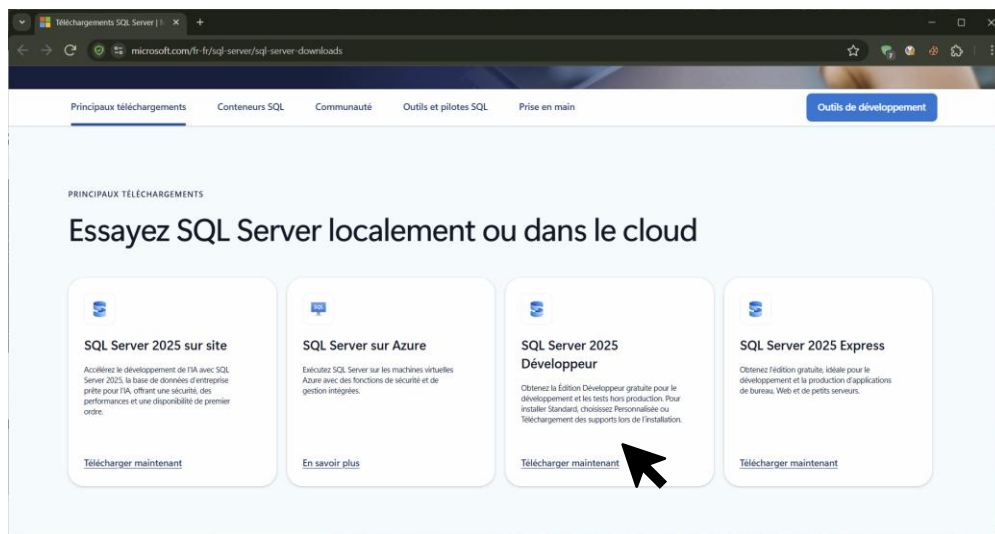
Téléchargements SQL Server | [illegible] ×
+
microsoft.com/fr-fr/sql-server/sql-server-downloads

Principaux téléchargements
Conteneurs SQL
Communauté
Outils et pilotes SQL
Prise en main
Outils de développement

PRINCIPAUX TÉLÉCHARGEMENTS

Essayez SQL Server localement ou dans le cloud

SQL Server 2025 sur site

Accélérez le développement de l'IA avec SQL Server 2025, la base de données d'entreprise prête pour l'IA, offrant une sécurité, des performances et une disponibilité de premier ordre.

Télécharger maintenant

SQL

SQL Server sur Azure

Exécutez SQL Server sur les machines virtuelles Azure avec des fonctions de sécurité et de gestion intégrées.

En savoir plus

SQL Server 2025 Développeur

Obtenez l'Édition Développeur gratuite pour le développement et les tests hors production. Pour installer Standard, choisissez Personnalisée ou Téléchargement des supports lors de l'installation.

Télécharger maintenant

SQL Server 2025 Express

Obtenez l'édition gratuite, idéale pour le développement et la production d'applications de bureau, Web et de petits serveurs.

Télécharger maintenant